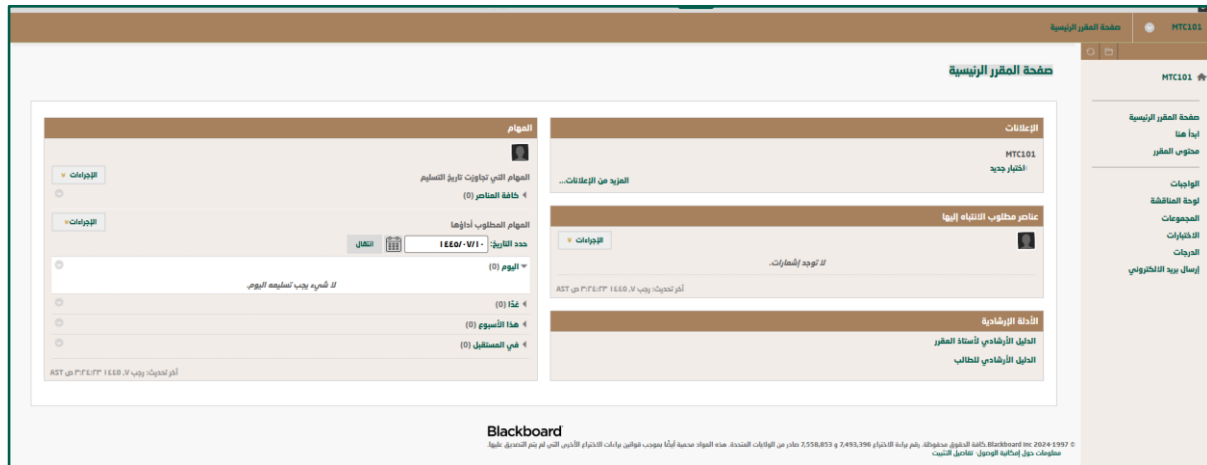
MTC101 صفحة المقرر الرئيسية

MTC101

صفحة المقرر الرئيسية
ابدأ هنا
محتوى المقرر

الواجبات
لوحة المناقشة
المجموعات
الاختبارات
الدرجات
إرسال بريد الكتروني

صفحة المقرر الرئيسية

الإعلانات
MTC101
اختبار جديد
المزيد من الإعلانات...

عناصر مطلوب الانتباه إليها
الإجراءات
لا توجد إشعارات.
آخر تحديث: رجب ١٤٤٥ ٧، ٣:٢٤:٢٣ ص AST

الأدلة الإرشادية
الدليل الارشادي لأستاذ المقرر
الدليل الارشادي للطالب

المهام
المهام التي تجاوزت تاريخ التسليم
الإجراءات
كافة العناصر (0)
المهام المطلوب أداؤها
الإجراءات
حدد التاريخ: ١٤٤٥/٠٧/١٠ انتقال
اليوم (0)
لا شيء يجب تسليمه اليوم.
غدًا (0)
هذا الأسبوع (0)
في المستقبل (0)
آخر تحديث: رجب ١٤٤٥ ٧، ٣:٢٤:٢٣ ص AST

Blackboard
© 1997-2024 Blackboard Inc. كافة الحقوق محفوظة. رقم براءة الاختراع 7,493,396 و 7,558,853 صادر من الولايات المتحدة. هذه المواد محمية أيضًا بموجب قوانين براءات الاختراع الأخرى التي لم يتم التصديق عليها.
معلومات حول إمكانية الوصول تفاصيل التثبيت